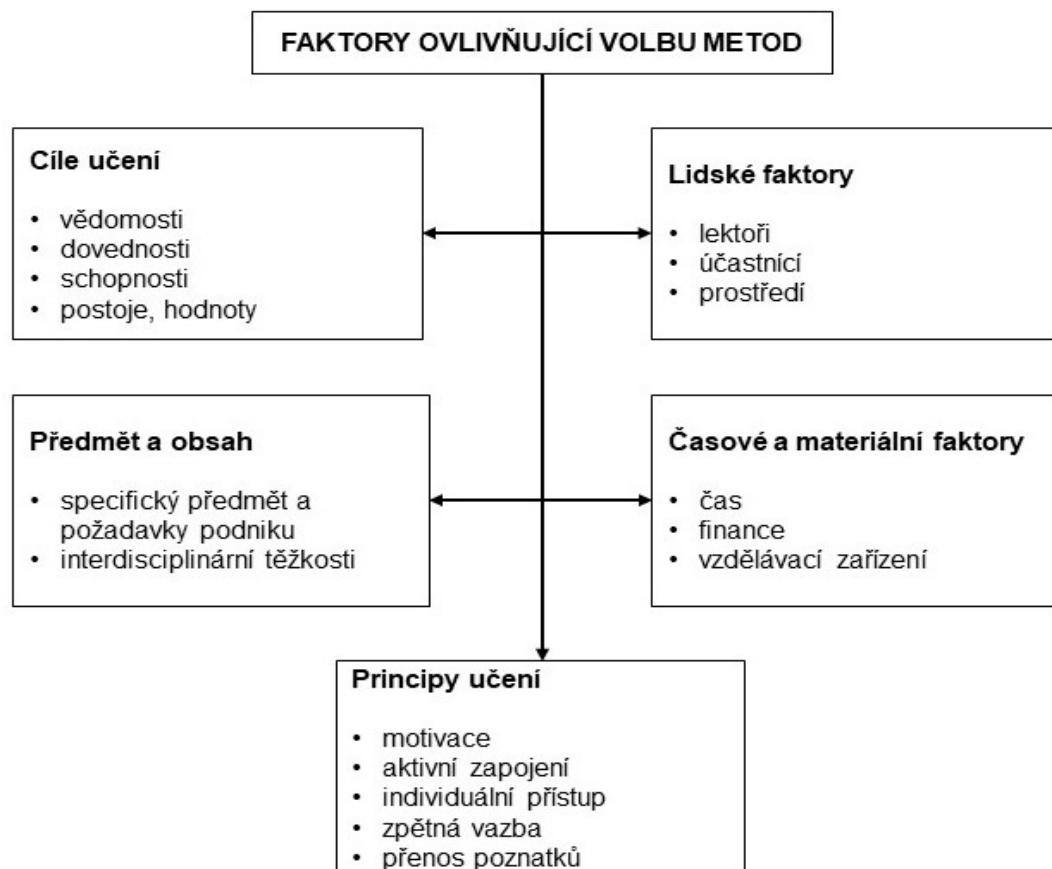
FAKTORY OVLIVŇUJÍCÍ VOLBU METOD

Cíle učení

- vědomosti
- dovednosti
- schopnosti
- postoje, hodnoty

Lidské faktory

- lektoři
- účastnící
- prostředí

Předmět a obsah

- specifický předmět a požadavky podniku
- interdisciplinární těžkosti

Časové a materiální faktory

- čas
- finance
- vzdělávací zařízení

Principy učení

- motivace
- aktivní zapojení
- individuální přístup
- zpětná vazba
- přenos poznatků